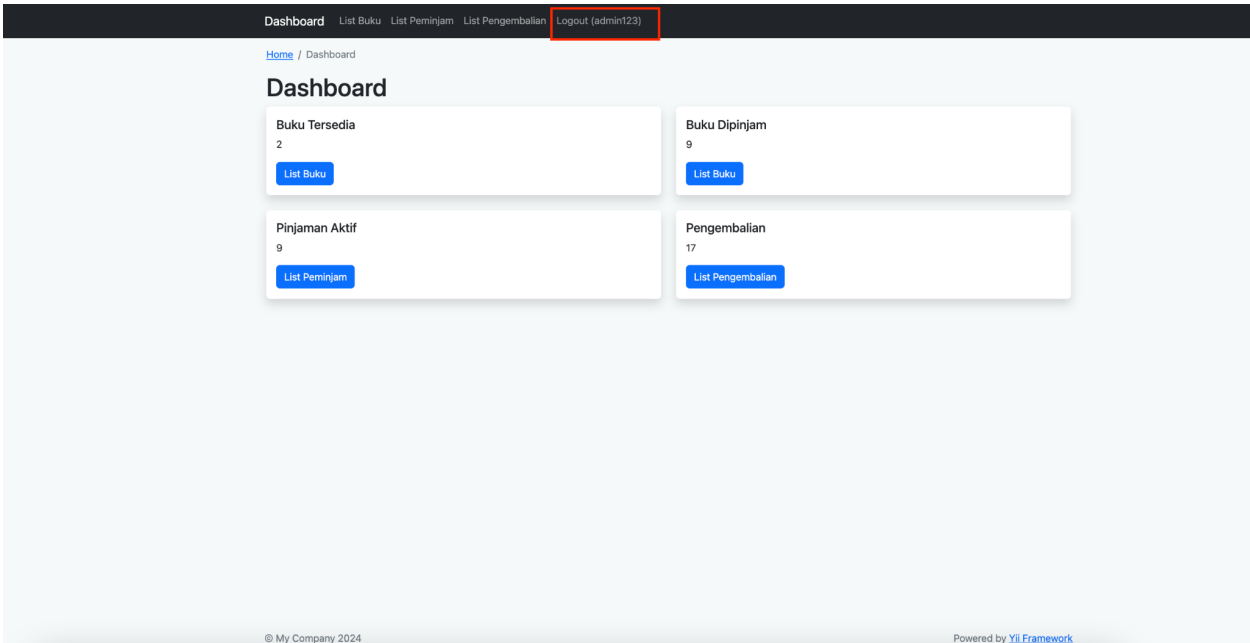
Dashboard List Buku List Peminjam List Pengembalian Logout (admin123)

Home / Dashboard

Dashboard

Buku Tersedia
2
List Buku

Buku Dipinjam
9
List Buku

Pinjaman Aktif
9
List Peminjam

Pengembalian
17
List Pengembalian

© My Company 2024

Powered by Yii Framework